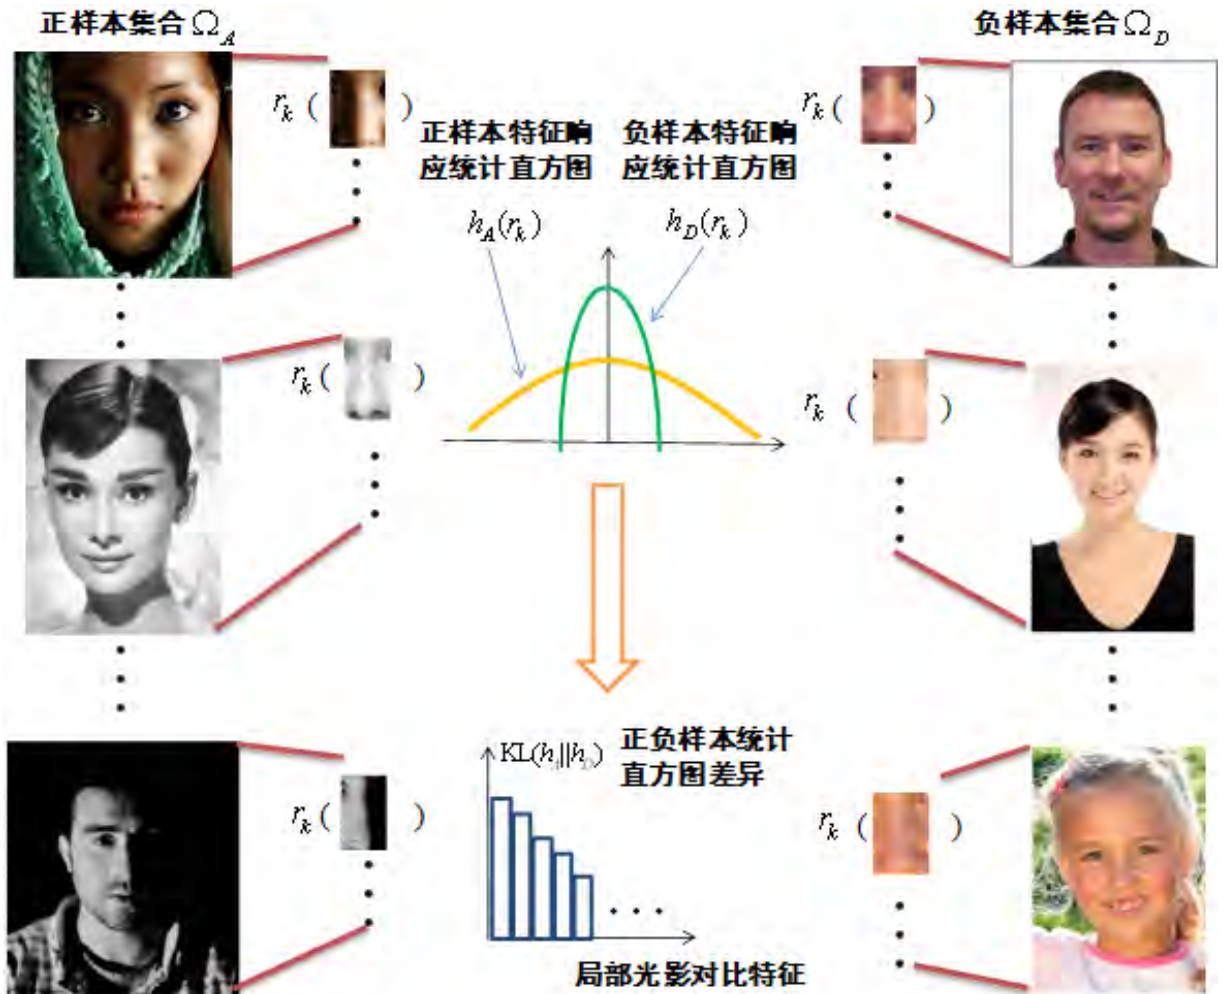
正样本集合 $\Omega_A$

负样本集合 $\Omega_D$

$r_k$ ( )

正样本特征响应统计直方图

负样本特征响应统计直方图

$h_A(r_k)$

$h_D(r_k)$

$r_k$ ( )

$r_k$ ( )

$r_k$ ( )

$\mathrm{KL}(h_A||h_D)$

正负样本统计直方图差异

. . .

$r_k$ ( )

$r_k$ ( )

局部光影对比特征